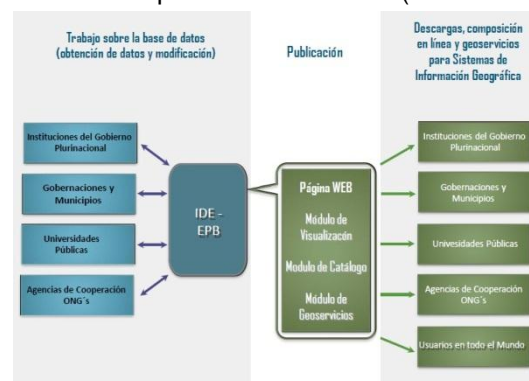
Trabajo sobre la base de datos (obtención de datos y modificación)

Publicación

Descargas, composición en línea y geoservicios para Sistemas de Información Geográfica

Instituciones del Gobierno Plurinacional

Gobernaciones y Municipios

Universidades Públicas

Agencias de Cooperación ONG´s

IDE - EPB

Página WEB

Módulo de Visualizacón

Modulo de Catálogo

Módulo de Geoservicios

Instituciones del Gobierno Plurinacional

Gobernaciones y Municipios

Universidades Públicas

Agencias de Cooperación ONG´s

Usuarios en todo el Mundo